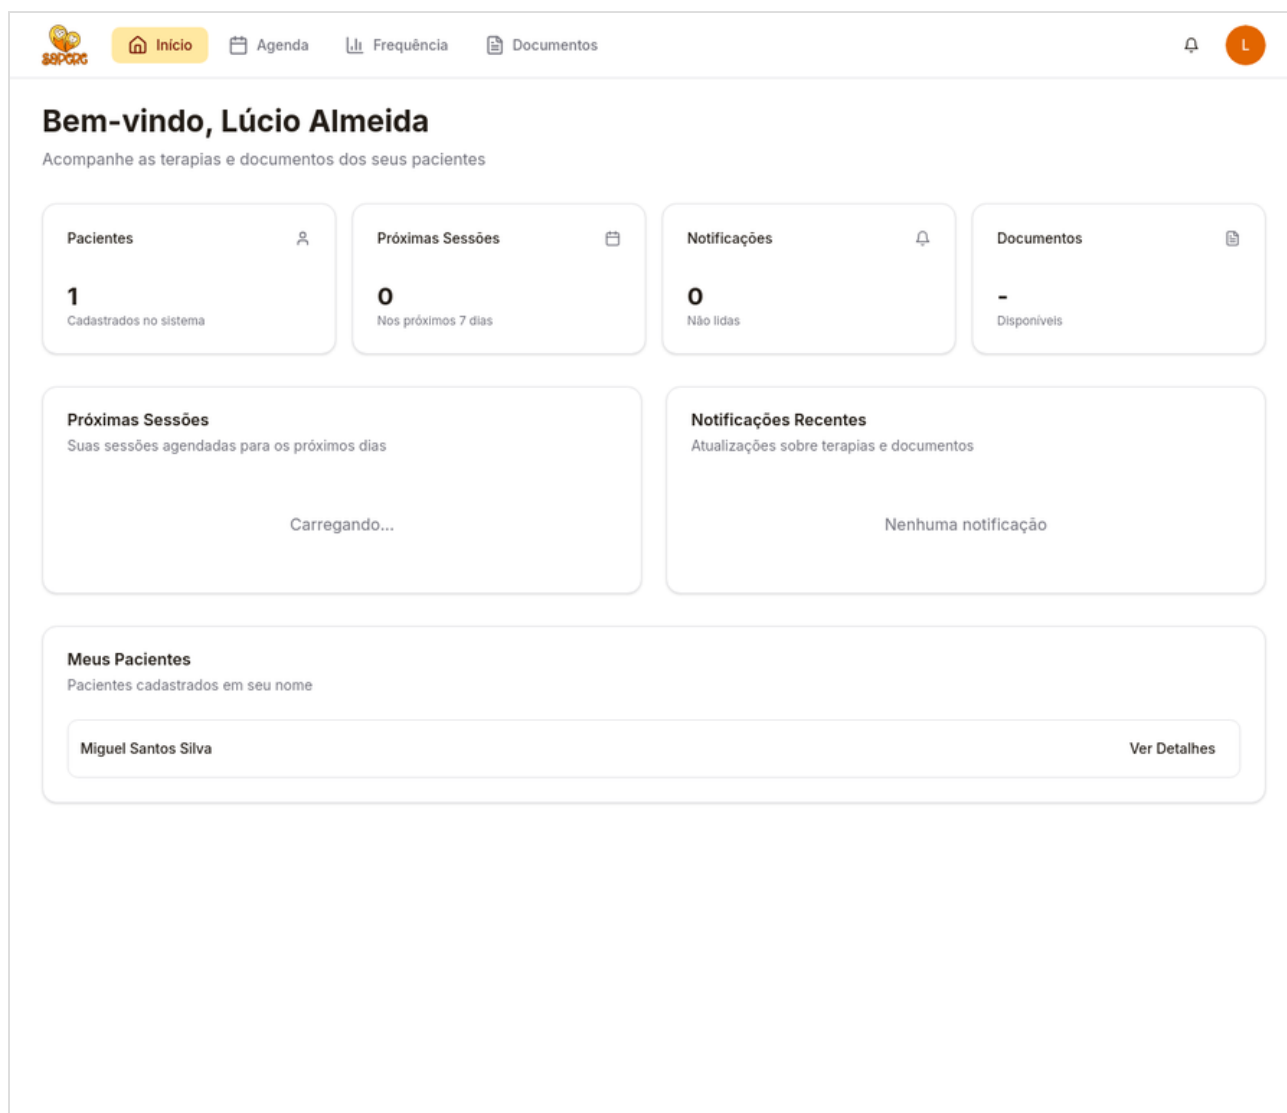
SSPCRC

Início Agenda Frequência Documentos

L

Bem-vindo, Lúcio Almeida

Acompanhe as terapias e documentos dos seus pacientes

Pacientes
1
Cadastrados no sistema

Próximas Sessões
0
Nos próximos 7 dias

Notificações
0
Não lidas

Documentos
-
Disponíveis

Próximas Sessões
Suas sessões agendadas para os próximos dias

Carregando...

Notificações Recentes
Atualizações sobre terapias e documentos

Nenhuma notificação

Meus Pacientes
Pacientes cadastrados em seu nome

Miguel Santos Silva Ver Detalhes